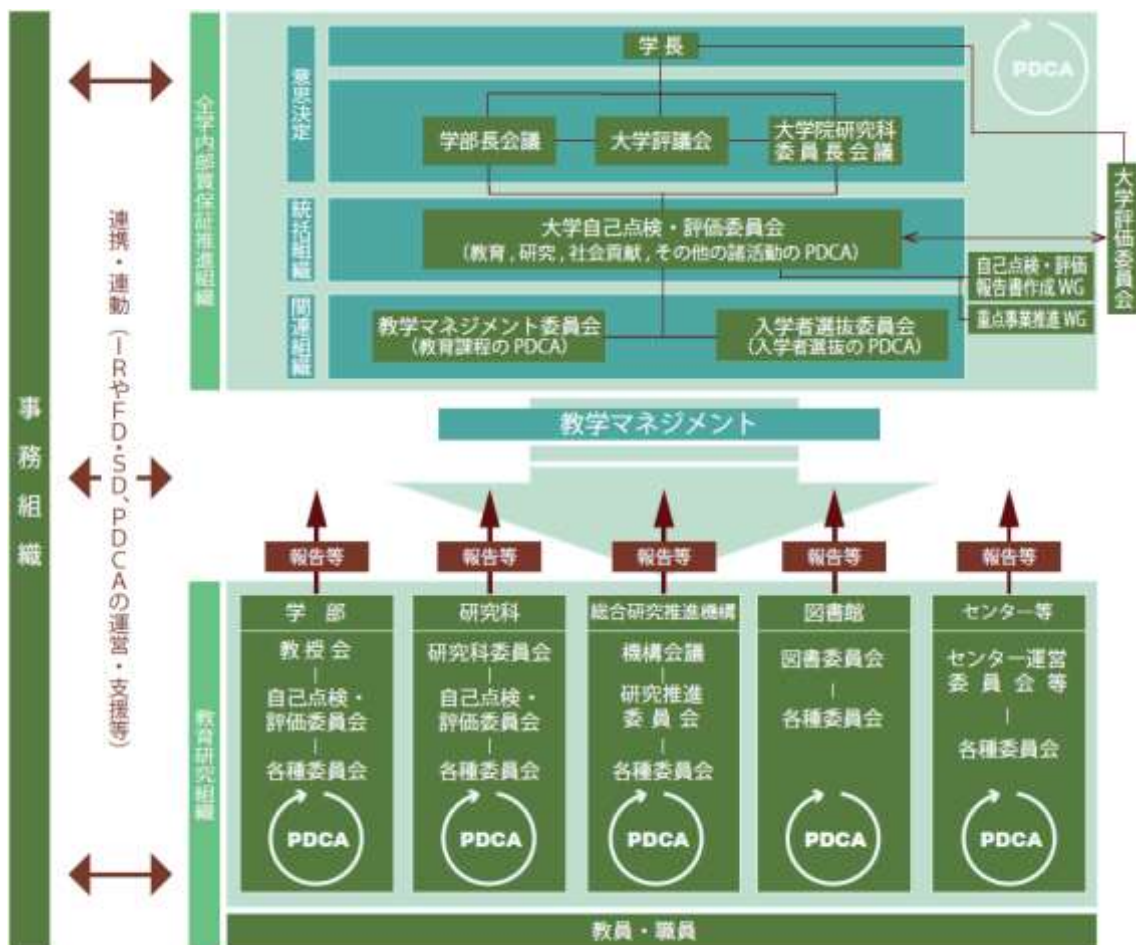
事務組織

連携・連動(IRやFD・SD、PDCAの運営・支援等)

全学内部質保証推進組織

意思決定

学長

PDCA

学部長会議

大学評議会

大学院研究科委員長会議

大学評価委員会

統括組織

大学自己点検・評価委員会
(教育,研究,社会貢献,その他の諸活動のPDCA)

自己点検・評価報告書作成WG

重点事業推進WG

関連組織

教学マネジメント委員会
(教育課程のPDCA)

入学者選抜委員会
(入学者選抜のPDCA)

教学マネジメント

報告等

報告等

報告等

報告等

報告等

教育研究組織

学部
教授会
自己点検・評価委員会
各種委員会
PDCA

研究科
研究科委員会
自己点検・評価委員会
各種委員会
PDCA

総合研究推進機構
機構会議
研究推進委員会
各種委員会
PDCA

図書館
図書委員会
各種委員会
PDCA

センター等
センター運営委員会等
各種委員会
PDCA

教員・職員